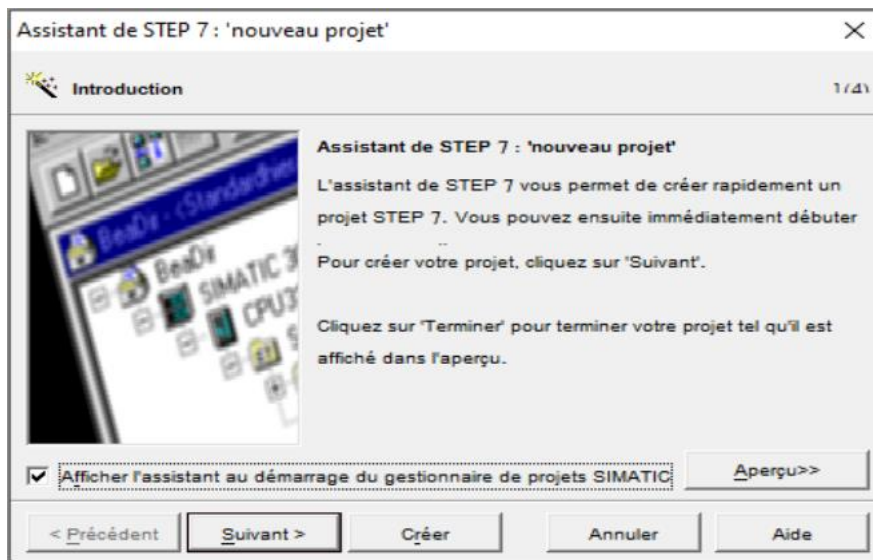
Assistant de STEP 7 : 'nouveau projet'

Introduction

1(4)

BeaDir - (Standardhier
BeaDir
SIMATIC 3
CPU3

Assistant de STEP 7 : 'nouveau projet'

L'assistant de STEP 7 vous permet de créer rapidement un projet STEP 7. Vous pouvez ensuite immédiatement débuter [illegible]

Pour créer votre projet, cliquez sur 'Suivant'.

Cliquez sur 'Terminer' pour terminer votre projet tel qu'il est affiché dans l'aperçu.

Afficher l'assistant au démarrage du gestionnaire de projets SIMATIC

Aperçu>>

< Précédent

Suivant >

Créer

Annuler

Aide